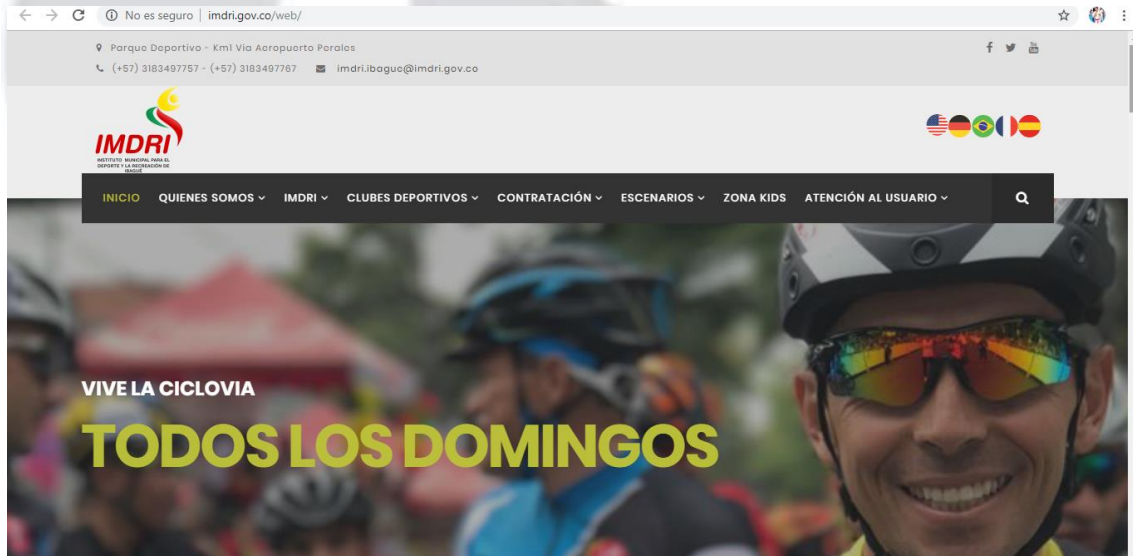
No es seguro | imdri.gov.co/web/

Parque Deportivo - Km1 Via Aeropuerto Perales
(+57) 3183497757 - (+57) 3183497767 imdri.ibague@imdri.gov.co

IMDRI
INSTITUTO MUNICIPAL PARA EL DEPORTE Y LA RECREACIÓN DE IBAGUÉ

INICIO QUIENES SOMOS IMDRI CLUBES DEPORTIVOS CONTRATACIÓN ESCENARIOS ZONA KIDS ATENCIÓN AL USUARIO

VIVE LA CICLOVIA
TODOS LOS DOMINGOS